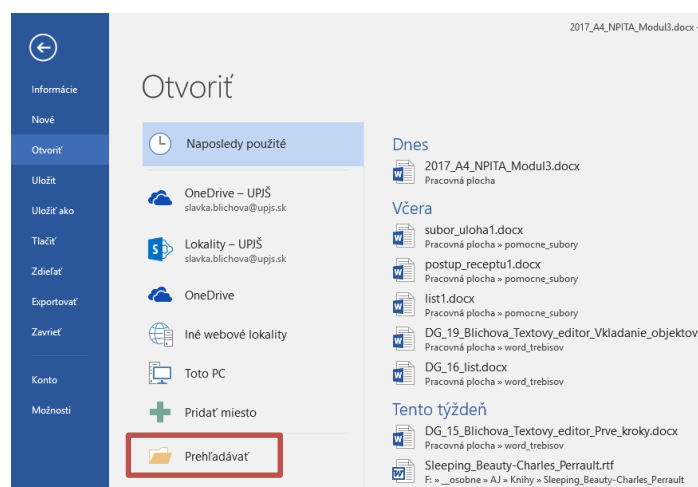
2017_A4_NPITA_Modul3.docx -

Informácie
Nové
Otvoriť
Uložiť
Uložiť ako
Tlačiť
Zdieľať
Exportovať
Zavrieť
Konto
Možnosti

Otvoriť

Naposledy použité
OneDrive – UPJŠ
slavka.blichova@upjs.sk
Lokality – UPJŠ
slavka.blichova@upjs.sk
OneDrive
Iné webové lokality
Toto PC
Pridať miesto
Prehľadávať

Dnes
2017_A4_NPITA_Modul3.docx
Pracovná plocha

Včera
subor_uloha1.docx
Pracovná plocha » pomocne_subory
postup_receptu1.docx
Pracovná plocha » pomocne_subory
list1.docx
Pracovná plocha » pomocne_subory
DG_19_Blichova_Textovy_editor_Vkladanie_objektov
Pracovná plocha » word_trebisov
DG_16_list.docx
Pracovná plocha » word_trebisov

Tento týždeň
DG_15_Blichova_Textovy_editor_Prve_kroky.docx
Pracovná plocha » word_trebisov
Sleeping_Beauty-Charles_Perrault.rtf
F: » _osobne » AJ » Knihy » Sleeping_Beauty-Charles_Perrault